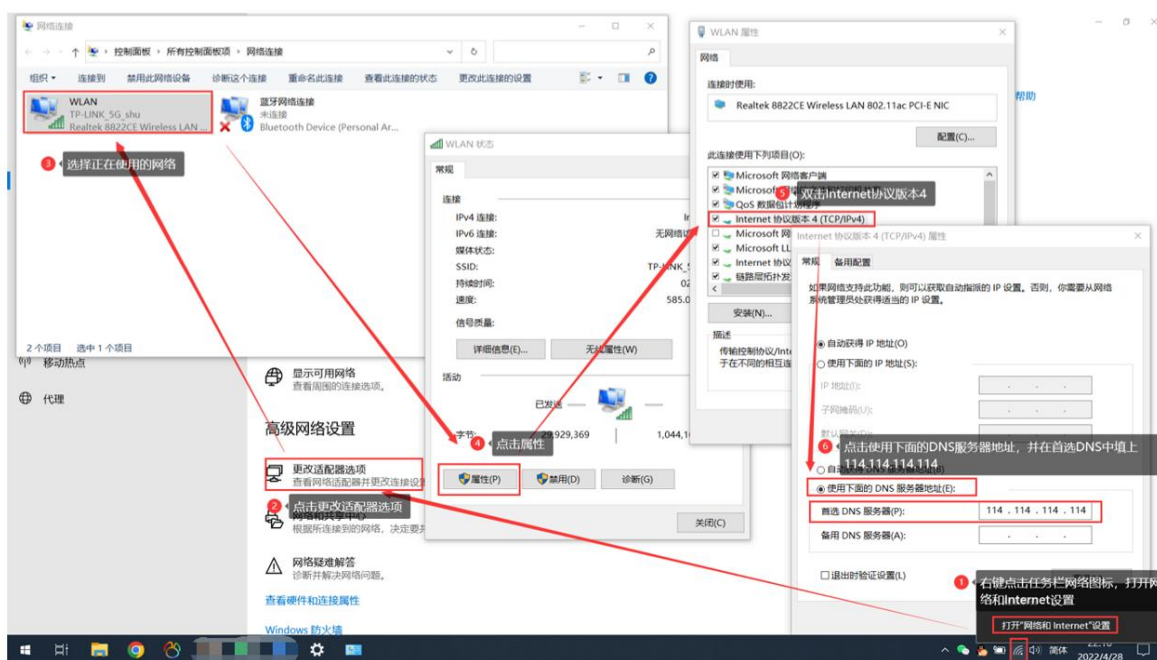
网络连接

← → ↑ 控制面板 › 所有控制面板项 › 网络连接

组织 ▾ 连接到 禁用此网络设备 诊断这个连接 重命名此连接 查看此连接的状态 更改此连接的设置

WLAN
TP-LINK_5G_shu
Realtek 8822CE Wireless LAN ...

蓝牙网络连接
未连接
Bluetooth Device (Personal Ar...

3 选择正在使用的网络

2 个项目 选中 1 个项目

移动热点

代理

显示可用网络
查看周围的连接选项。

高级网络设置

更改适配器选项
查看网络适配器并更改连接设置

2 点击更改适配器选项

根据所连接的网络，决定要

网络疑难解答
诊断并修复网络问题。

查看硬件和连接属性

Windows 防火墙

WLAN 状态

常规

连接

IPv4 连接:
IPv6 连接: 无网络访
媒体状态:
SSID: TP-LINK_5
持续时间: 02
速度: 585.0

信号质量:

详细信息(E)... 无线属性(W)

活动

已发送

字节: 929,369 1,044,1

4 点击属性

属性(P) 禁用(D) 诊断(G)

关闭(C)

WLAN 属性

网络

连接时使用:

Realtek 8822CE Wireless LAN 802.11ac PCI-E NIC

配置(C)...

此连接使用下列项目(O):

Microsoft 网络客户端
Microsof
QoS 数据包计划程序
Internet 协议版本 4 (TCP/IPv4)
Microsoft 网
Microsoft LL
Internet 协议
链路层拓扑发

5 双击Internet协议版本4

安装(N)...

描述

传输控制协议/Int
于在不同的相互连

Internet 协议版本 4 (TCP/IPv4) 属性

常规 备用配置

如果网络支持此功能，则可以获取自动指派的 IP 设置。否则，你需要从网络系统管理员处获得适当的 IP 设置。

自动获得 IP 地址(O)
使用下面的 IP 地址(S):
IP 地址(I):
子网掩码(U):
默认网关(D):

6 点击使用下面的DNS服务器地址，并在首选DNS中填上114.114.114.114

自动获得 DNS 服务器地址(B)
使用下面的 DNS 服务器地址(E):
首选 DNS 服务器(P): 114 . 114 . 114 . 114
备用 DNS 服务器(A):

退出时验证设置(L)

1 右键点击任务栏网络图标，打开网络和Internet设置

打开"网络和 Internet"设置

帮助

简体
2022/4/28